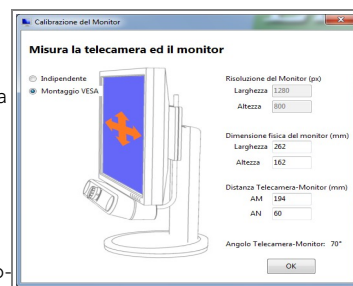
Calibrazione del Monitor

Misura la telecamera ed il monitor

Indipendente
Montaggio VESA

Risoluzione del Monitor (px)
Larghezza 1280
Altezza 800

Dimensione fisica del monitor (mm)
Larghezza 262
Altezza 162

Distanza Telecamera-Monitor (mm)
AM 194
AN 60

Angolo Telecamera-Monitor: 70°

OK